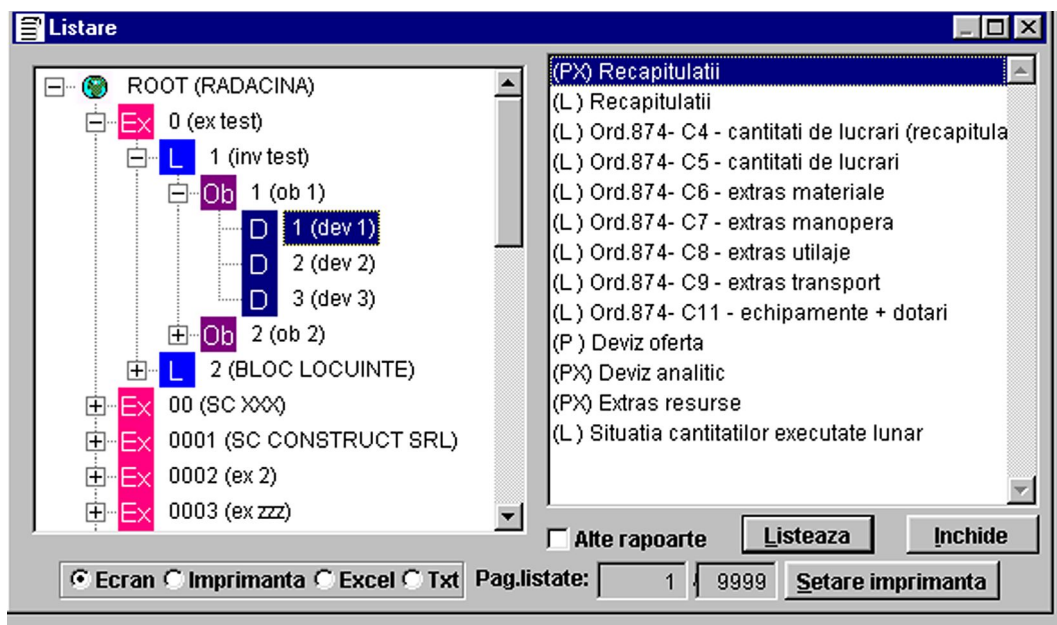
Listare

ROOT (RADACINA)
Ex 0 (ex test)
L 1 (inv test)
Ob 1 (ob 1)
D 1 (dev 1)
D 2 (dev 2)
D 3 (dev 3)
Ob 2 (ob 2)
L 2 (BLOC LOCUINTE)
Ex 00 (SC XXX)
Ex 0001 (SC CONSTRUCT SRL)
Ex 0002 (ex 2)
Ex 0003 (ex zzz)

(PX) Recapitulatii
(L) Recapitulatii
(L) Ord.874- C4 - cantitati de lucrari (recapitula
(L) Ord.874- C5 - cantitati de lucrari
(L) Ord.874- C6 - extras materiale
(L) Ord.874- C7 - extras manopera
(L) Ord.874- C8 - extras utilaje
(L) Ord.874- C9 - extras transport
(L) Ord.874- C11 - echipamente + dotari
(P ) Deviz oferta
(PX) Deviz analitic
(PX) Extras resurse
(L) Situatia cantitatilor executate lunar

Alte rapoarte
Listeaza
Inchide
Ecran
Imprimanta
Excel
Txt
Pag.listate: 1 / 9999
Setare imprimanta